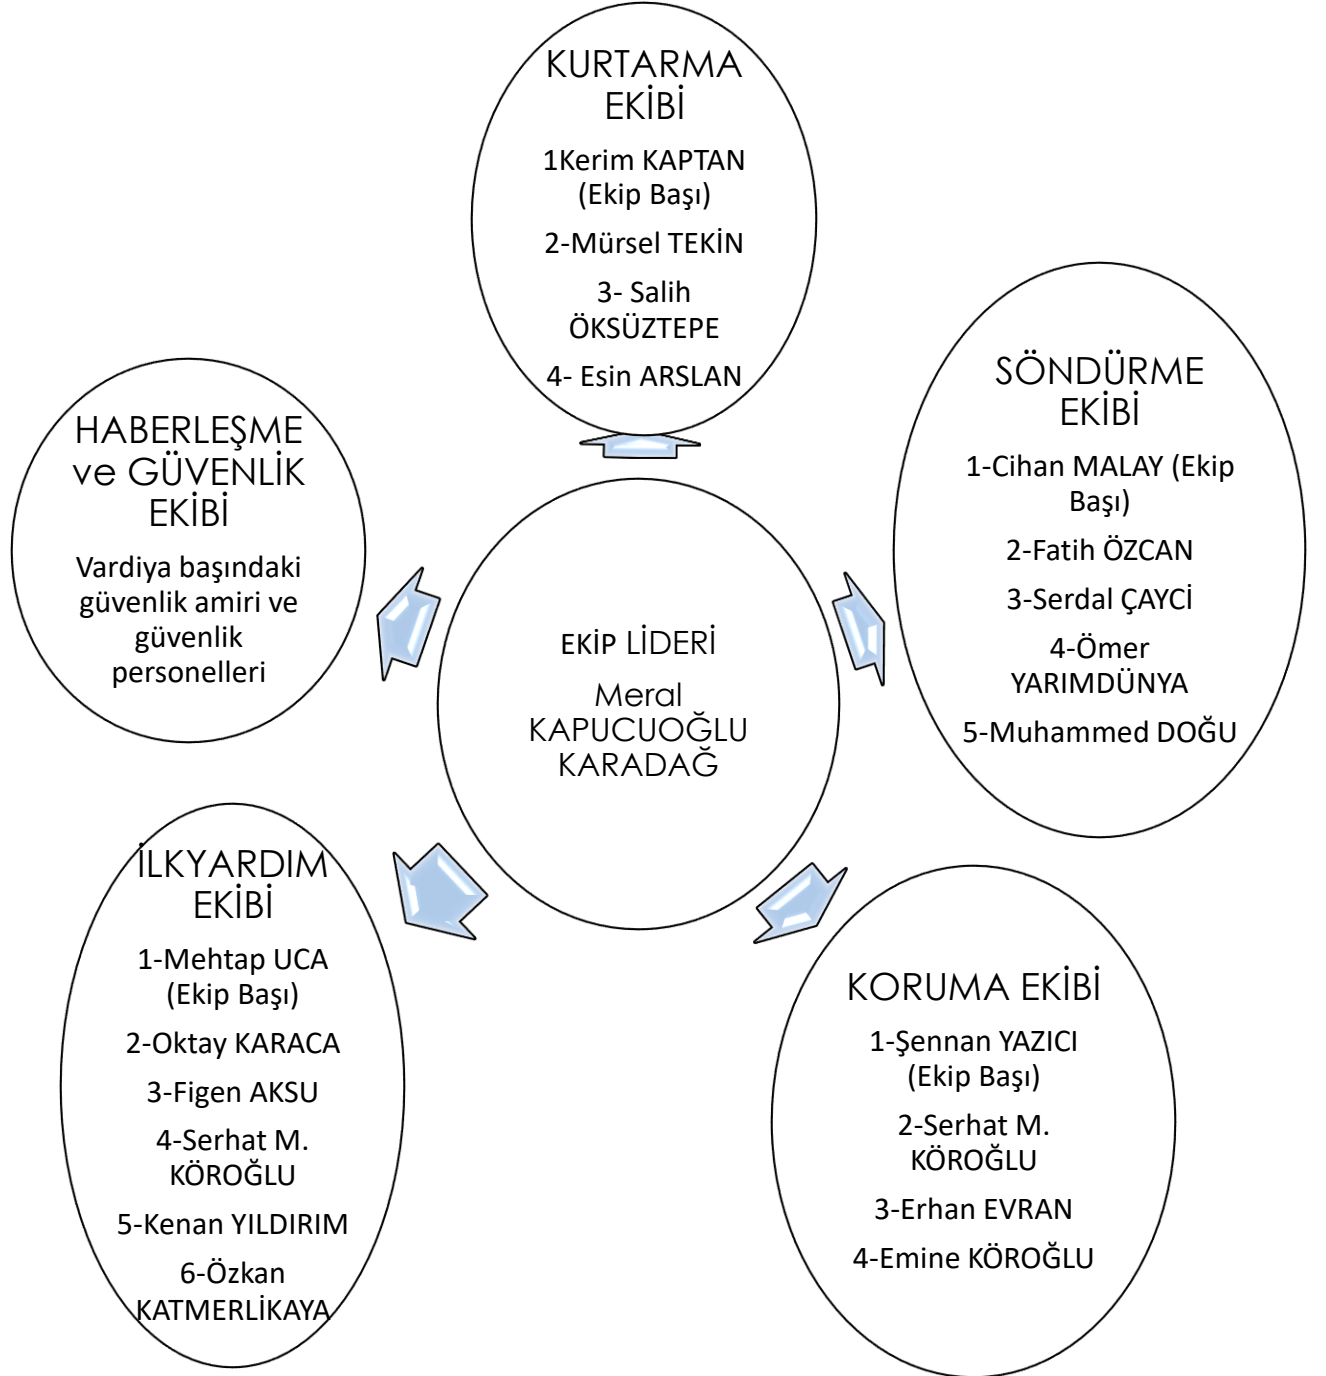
KURTARMA EKİBİ

1Kerim KAPTAN (Ekip Başı)

2-Mürsel TEKİN

3- Salih ÖKSÜZTEPE

4- Esin ARSLAN

HABERLEŞME ve GÜVENLİK EKİBİ

Vardiya başındaki güvenlik amiri ve güvenlik personelleri

EKİP LİDERİ

Meral KAPUCUOĞLU KARADAĞ

SÖNDÜRME EKİBİ

1-Cihan MALAY (Ekip Başı)

2-Fatih ÖZCAN

3-Serdal ÇAYCİ

4-Ömer YARIMDÜNYA

5-Muhammed DOĞU

İLKYARDIM EKİBİ

1-Mehtap UCA (Ekip Başı)

2-Oktay KARACA

3-Figen AKSU

4-Serhat M. KÖROĞLU

5-Kenan YILDIRIM

6-Özkan KATMERLİKAYA

KORUMA EKİBİ

1-Şennan YAZICI (Ekip Başı)

2-Serhat M. KÖROĞLU

3-Erhan EVRAN

4-Emine KÖROĞLU